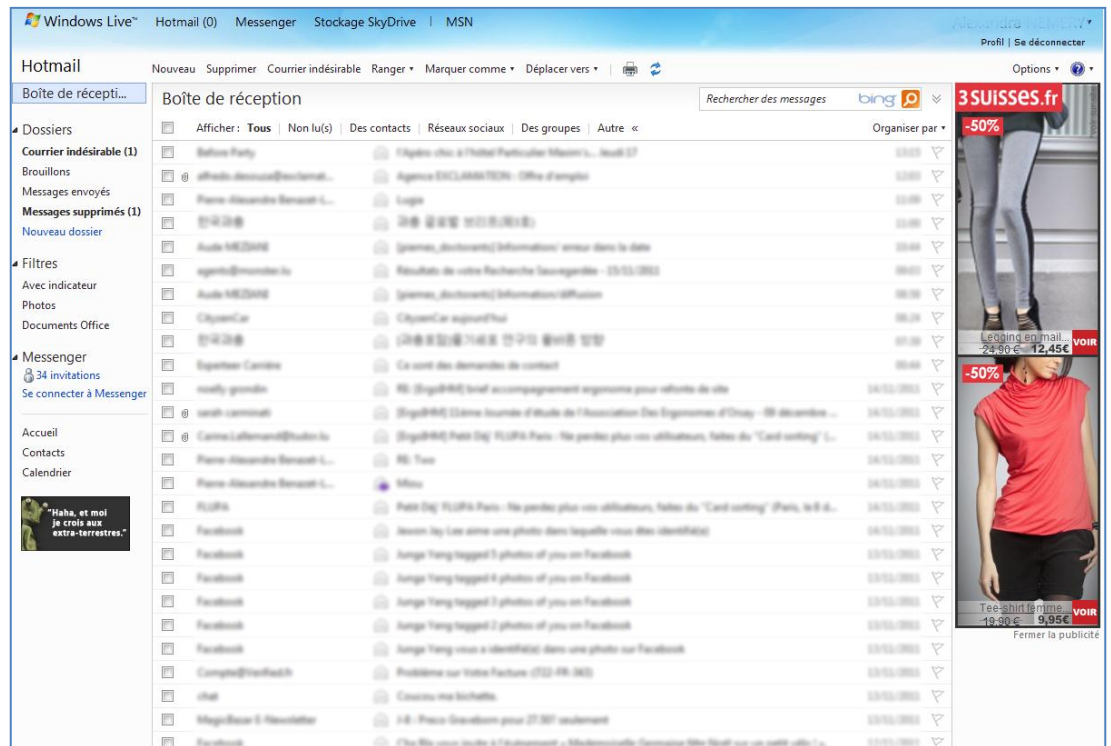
Windows Live™ Hotmail (0) Messenger Stockage SkyDrive | MSN

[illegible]

Profil | Se déconnecter

Hotmail

Nouveau Supprimer Courrier indésirable Ranger ▾ Marquer comme ▾ Déplacer vers ▾

Options ▾

Boîte de récepti...

Dossiers
Courrier indésirable (1)
Brouillons
Messages envoyés
Messages supprimés (1)
Nouveau dossier

Filtres
Avec indicateur
Photos
Documents Office

Messenger
34 invitations
Se connecter à Messenger

Accueil
Contacts
Calendrier

"Haha, et moi je crois aux extra-terrestres."

Boîte de réception

Rechercher des messages bing

Afficher : Tous | Non lu(s) | Des contacts | Réseaux sociaux | Des groupes | Autre «

Organiser par ▾

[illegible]

3SUISSES.fr

-50%

Legging en mail...
24,90 € 12,45€ VOIR

-50%

Tee-shirt femme...
19,90 € 9,95€ VOIR

Fermer la publicité